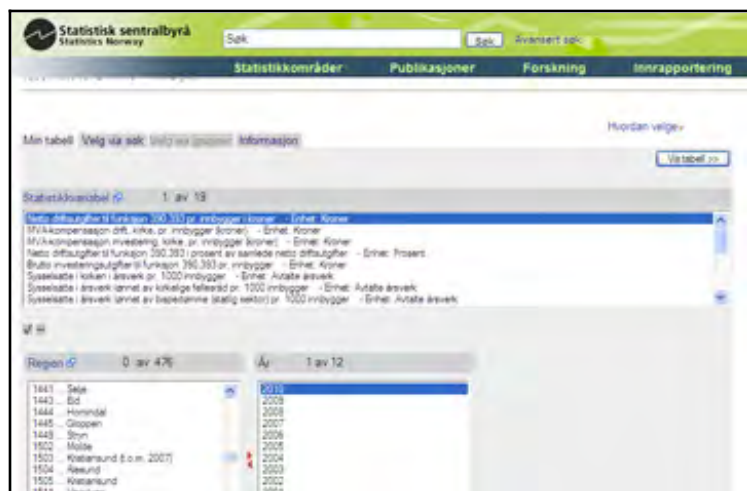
Statistisk sentralbyrå
Statistics Norway

Søk

Søk

Avansert søk

Statistikkområder

Publikasjoner

Forskning

Innrapportering

Min tabell

Velg via søk

Velg via grupper

Informasjon

Hvordan velge»

Vis tabell >>

Statistikkvariabel

1 av 19

Netto driftsutgifter til funksjon 390,393 pr. innbygger i kroner - Enhet: Kroner
MVAkompensasjon drift, kirke, pr. innbygger (kroner) - Enhet: Kroner
MVAkompensasjon investering, kirke, pr. innbygger (kroner) - Enhet: Kroner
Netto driftsutgifter til funksjon 390,393 i prosent av samlede netto driftsutgifter - Enhet: Prosent
Brutto investeringsutgifter til funksjon 390,393 pr. innbygger - Enhet: Kroner
Sysselsatte i kirken i årsverk pr. 1000 innbygger - Enhet: Avtalte årsverk
Sysselsatte i årsverk lønnet av kirkelige fellesråd pr. 1000 innbygger - Enhet: Avtalte årsverk
Sysselsatte i årsverk lønnet av bispedømme (statlig sektor) pr. 1000 innbygger - Enhet: Avtalte årsverk

Region

0 av 476

1441 ... Selje
1443 ... Eid
1444 ... Hornindal
1445 ... Gloppen
1449 ... Stryn
1502 ... Molde
1503 ... Kristiansund (t.o.m. 2007)
1504 ... Ålesund
1505 ... Kristiansund

År

1 av 12

2010
2009
2008
2007
2006
2005
2004
2003
2002